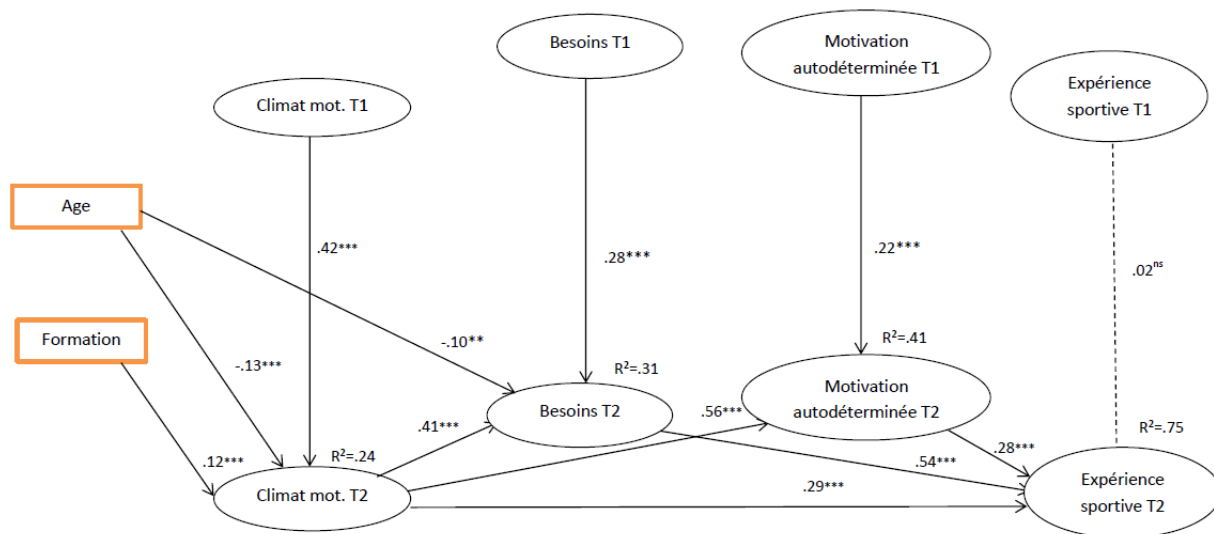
Besoins T1

Motivation autodéterminée T1

Climat mot. T1

Expérience sportive T1

Age

.42***

.28***

.22***

.02$^{ns}$

Formation

-.10**

R$^2$=.41

-.13***

R$^2$=.31

Motivation autodéterminée T2

Besoins T2

.56***

.41***

R$^2$=.75

.28***

.12***

R$^2$=.24

.54***

Expérience sportive T2

Climat mot. T2

.29***